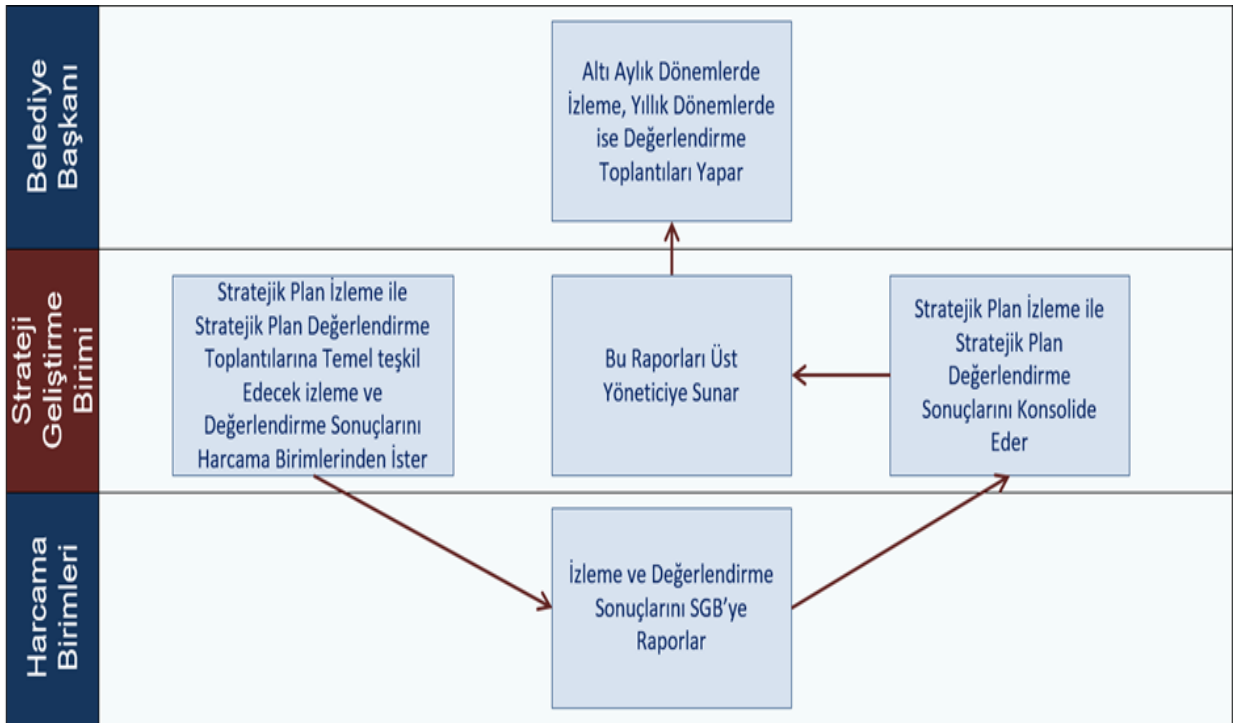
Belediye Başkanı

Altı Aylık Dönemlerde İzleme, Yıllık Dönemlerde ise Değerlendirme Toplantıları Yapar

Strateji Geliştirme Birimi

Stratejik Plan İzleme ile Stratejik Plan Değerlendirme Toplantılarına Temel teşkil Edecek izleme ve Değerlendirme Sonuçlarını Harcama Birimlerinden İster

Bu Raporları Üst Yöneticiye Sunar

Stratejik Plan İzleme ile Stratejik Plan Değerlendirme Sonuçlarını Konsolide Eder

Harcama Birimleri

İzleme ve Değerlendirme Sonuçlarını SGB'ye Raporlar